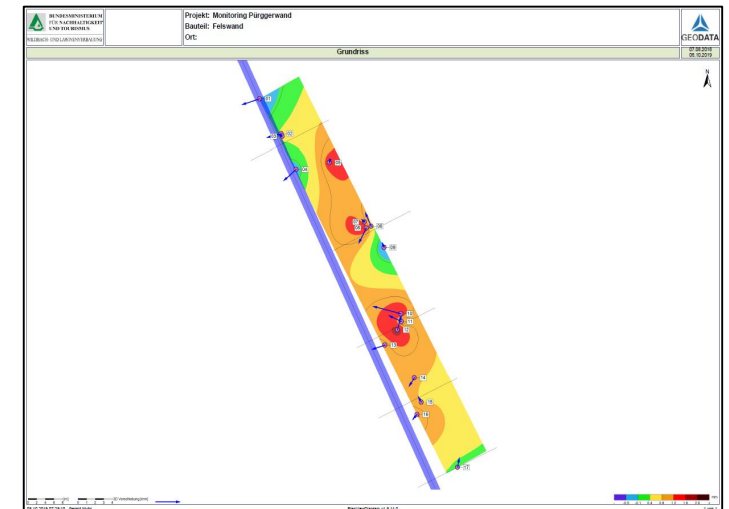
BUNDESMINISTERIUM FÜR NACHHALTIGKEIT UND TOURISMUS
WILDBACH- UND LAWINENVERBAUUNG

Projekt: Monitoring Pürggerwand
Bauteil: Felswand
Ort:

GEODATA

Grundriss

07.05.2018
06.10.2019

N

01
02
03
04
05
06
07
08
09
10
11
12
13
14
15
16
17

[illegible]